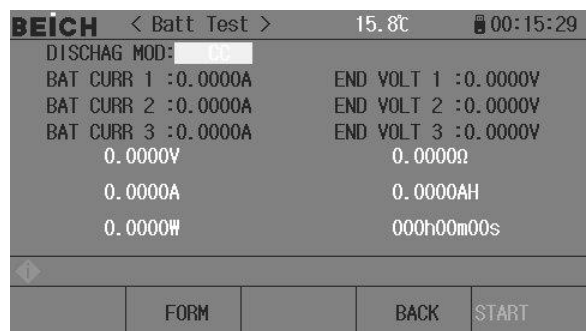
BEICH < Batt Test > 15.8℃ 00:15:29

DISCHAG MOD: CC

BAT CURR 1 :0.0000A END VOLT 1 :0.0000V
BAT CURR 2 :0.0000A END VOLT 2 :0.0000V
BAT CURR 3 :0.0000A END VOLT 3 :0.0000V

0.0000V 0.0000Ω

0.0000A 0.0000AH

0.0000W 000h00m00s

FORM BACK START